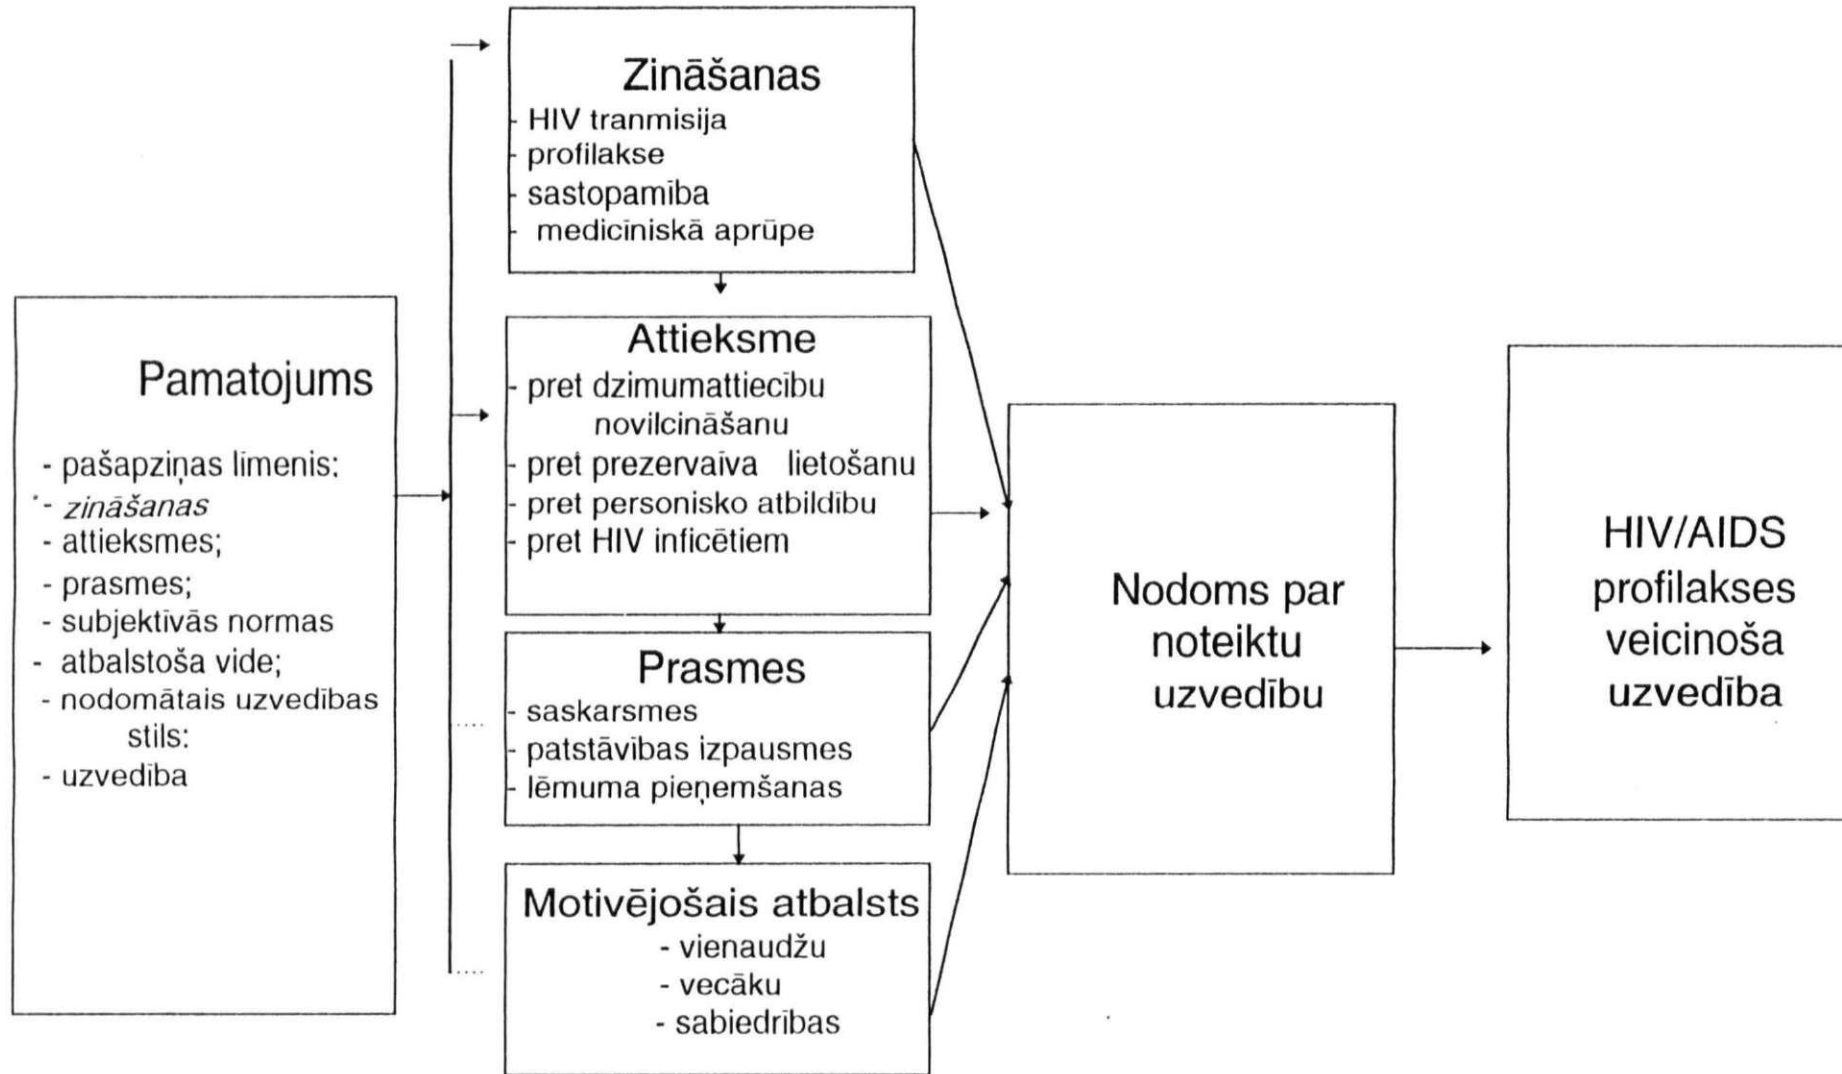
Pamatojums

- pašapziņas limenis;
- zināšanas
- attieksmes;
- prasmes;
- subjektīvās normas
- atbalstoša vide;
- nodomātais uzvedības stils;
- uzvedība

Zināšanas
- HIV tranmisija
- profilakse
- sastopamiba
- mediciniskā aprūpe

Attieksme
- pret dzimumattiecību novilcināšanu
- pret prezervaiva lietošanu
- pret personisko atbildību
- pret HIV inficētiem

Prasmes
- saskarsmes
- patstāvibas izpausmes
- lēmuma pieņemšanas

Motivējošais atbalsts
- vienaudžu
- vecāku
- sabiedrības

Nodoms par noteiktu uzvedību

HIV/AIDS profilakses veicinoša uzvedība